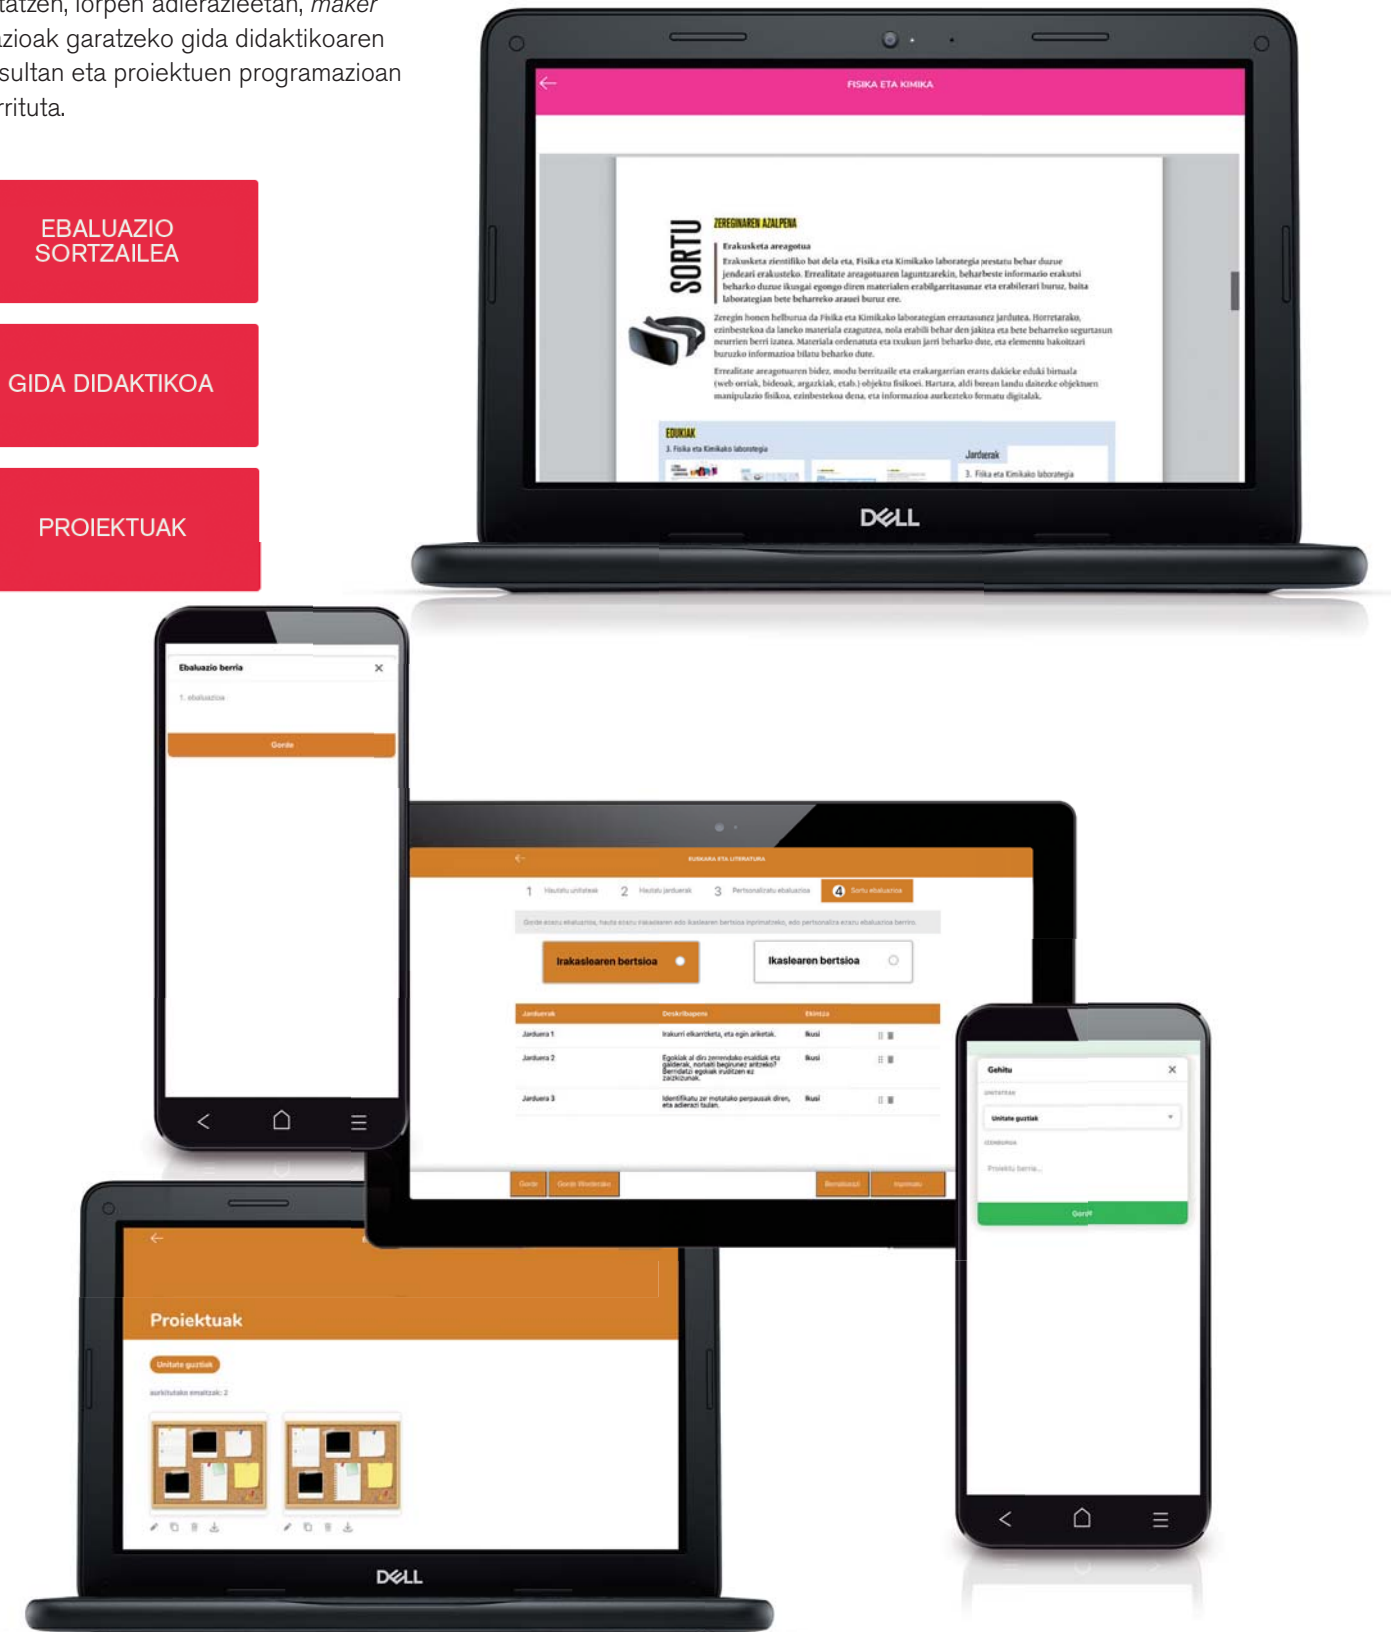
atzen, lorpen adierazleetan, *maker* azioak garatzeko gida didaktikoaren sultan eta proiektuen programazioan rrituta.

EBALUAZIO SORTZAILEA

GIDA DIDAKTIKOA

PROIEKTUAK

FISIKA ETA KIMIKA

SORTU

ZEREGINAREN AZALPENA

Erakusketa areagotua

Erakusketa zientifiko bat dela eta, Fisika eta Kimikako laborategia prestatu behar duzue jendeari erakusteko. Errealitate areagotuaren laguntzarekin, beharbeste informazio erakutsi beharko duzue ikusgai egongo diren materialen erabilgarritasunar eta erabilerari buruz, baita laborategian bete beharreko arauei buruz ere.

Zeregin honen helburua da Fisika eta Kimikako laborategian erraztasunez jardutea. Horretarako, ezinbestekoa da laneko materiala ezagutzea, nola erabili behar den jakitea eta bete beharreko segurtasun neurrien berri izatea. Materiala ordenatuta eta txukun jarri beharko duzue, eta elementu bakoitzari buruzko informazioa bilatu beharko duzue.

Errealitate areagotuaren bidez, modu berritzaile eta erakargarrian erants dakioke eduki birtuala (web orriak, bideoak, argazkiak, etab.) objektu fisikoei. Hartara, aldi berean landu daitezke objektuen manipulazio fisikoa, ezinbestekoa dena, eta informazioa aurkezteko formatu digitalak.

EDUKIAK

3. Fisika eta Kimikako laborategia

Jarduerak

3. Fisika eta Kimikako laborategia

DELL

Ebaluazio berria

1. ebaluazioa

Gorde

EUSKARA ETA LITERATURA

1 Hautatu unitateak 2 Hautatu jarduerak 3 Pertsonalizatu ebaluazioa 4 Sortu ebaluazioa

Irakaslearen bertsioa

Ikaslearen bertsioa

| Jarduerak | Deskribapena | Ekintza |
|---|---|---|
| Jarduera 1 | Irakurri elkarrizketa, eta egin ariketak. | Ikusi |
| Jarduera 2 | Egokiak al dira zerrendako esaldiak eta galderak, norbaiti begiratuz aritzeko? Berridatzi egokiak irudituzen ez zaizkizunak. | Ikusi |
| Jarduera 3 | Identifikatu ze motatako perpausak diren, eta adierazi taulan. | Ikusi |

Gorde

Gorde Wordarako

Berrabiarazi

Inprimatu

Gehitu

UNITATEAK

Unitate guztiak

IZENBURUA

Proiektu berria...

Gorde

Proiektuak

Unitate guztiak

aurkitutako emaitzak: 2

DELL